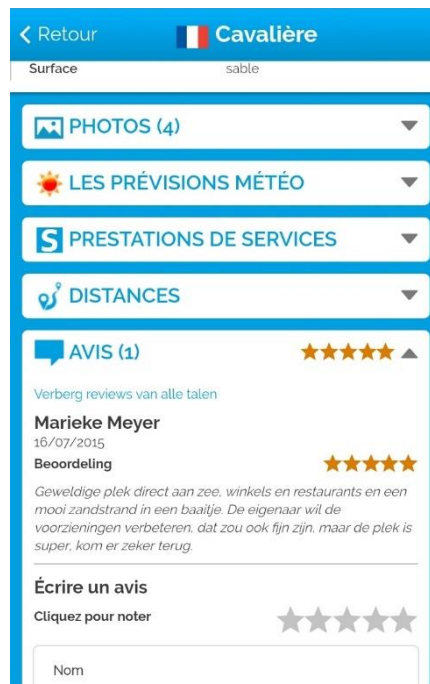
< Retour

Cavalière

Surface sable

PHOTOS (4)

LES PRÉVISIONS MÉTÉO

S PRESTATIONS DE SERVICES

DISTANCES

AVIS (1)

Verberg reviews van alle talen

Marieke Meyer
16/07/2015
Beoordeling

Geweldige plek direct aan zee, winkels en restaurants en een mooi zandstrand in een baaitje. De eigenaar wil de voorzieningen verbeteren, dat zou ook fijn zijn, maar de plek is super, kom er zeker terug.

Écrire un avis

Cliquez pour noter

Nom